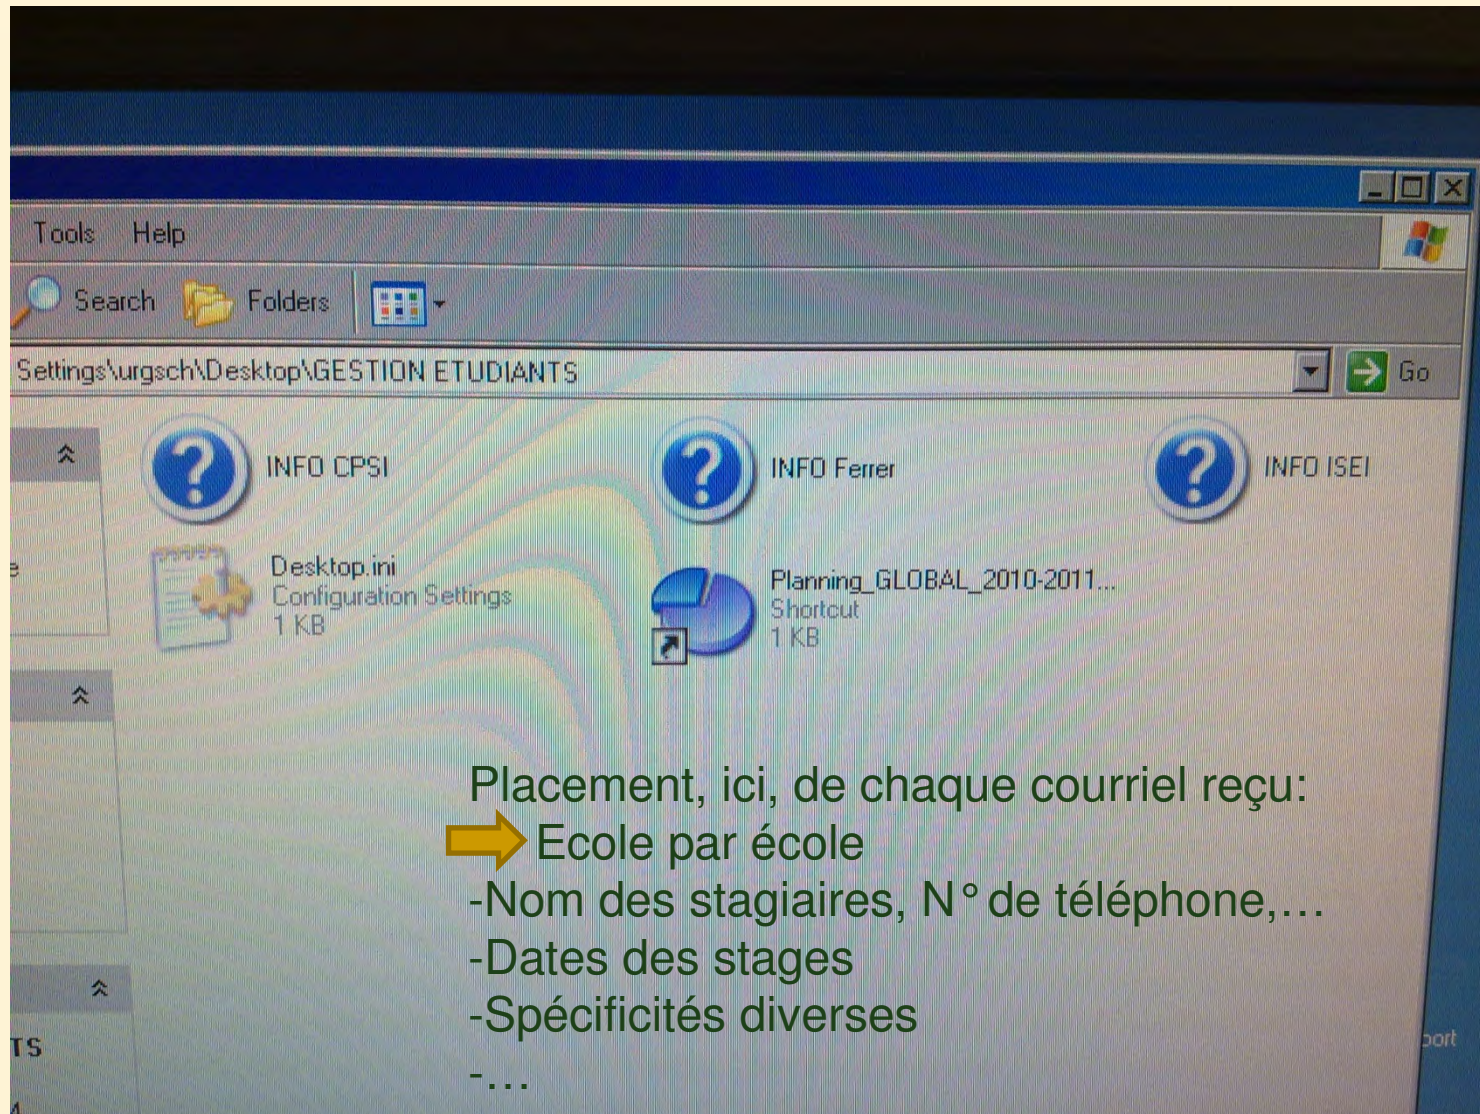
Tools Help

Search Folders

Settings\urgsch\Desktop\GESTION ETUDIANTS

Go

INFO CPSI

INFO Ferrer

INFO ISEI

Desktop.ini
Configuration Settings
1 KB

Planning_GLOBAL_2010-2011...
Shortcut
1 KB

Placement, ici, de chaque courriel reçu:
Ecole par école
-Nom des stagiaires, N° de téléphone,…
-Dates des stages
-Spécificités diverses
-…

TS

port